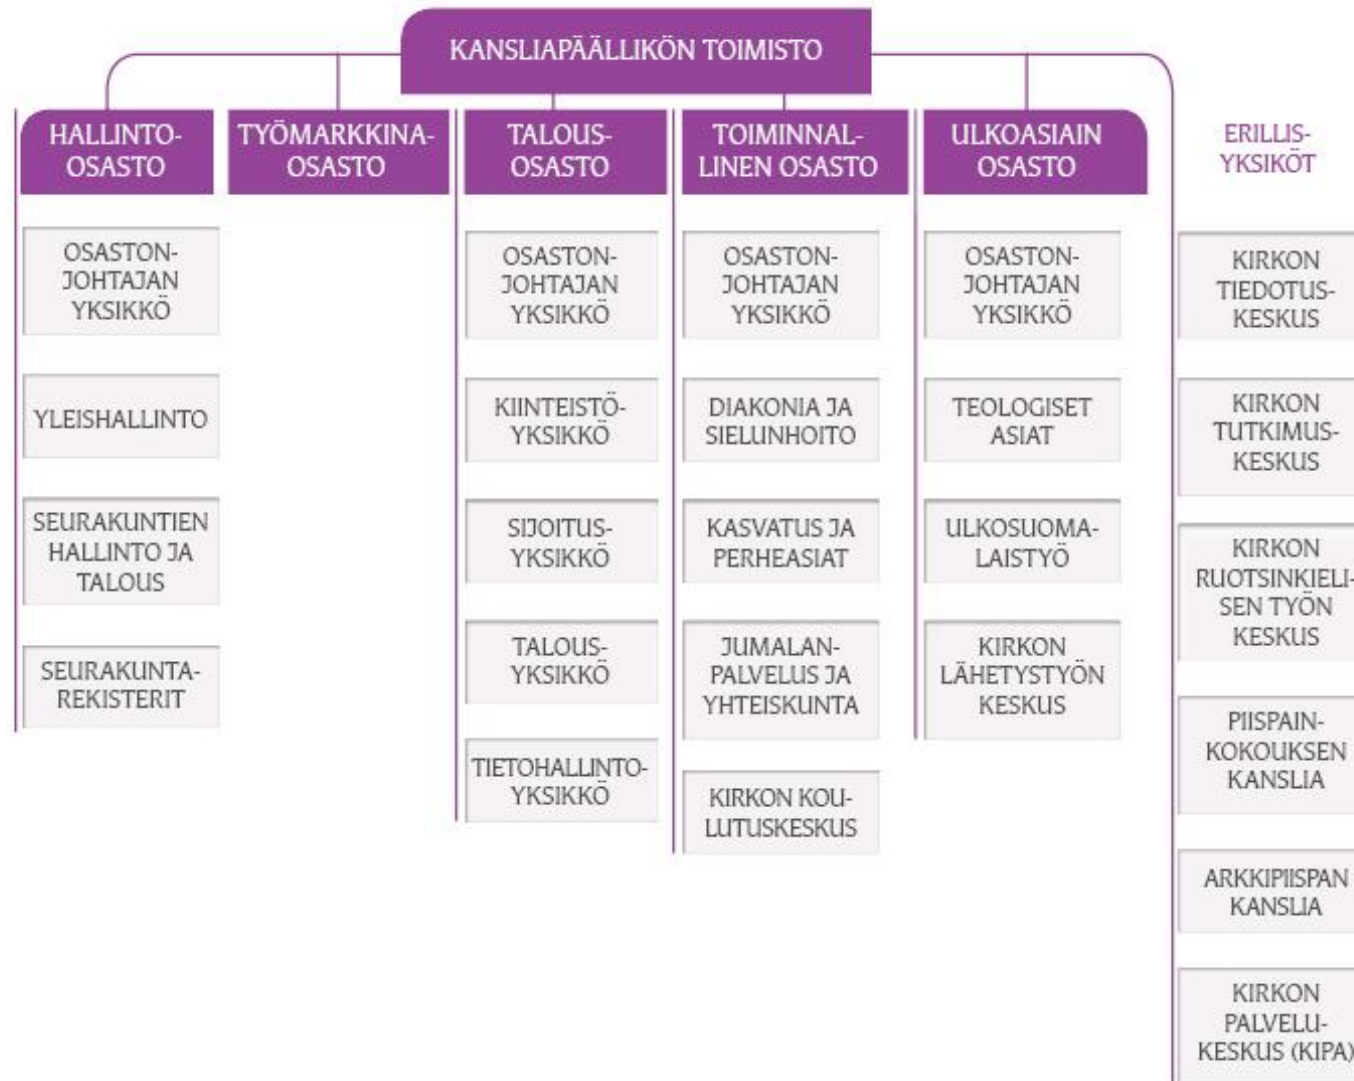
KANSLIAPÄÄLLIKÖN TOIMISTO

HALLINTOOSASTO

OSASTONJOHTAJAN YKSIKKÖ

YLEISHALLINTO

SEURAKUNTIEN HALLINTO JA TALOUS

SEURAKUNTAREKISTERIT

TYÖMARKKINAOSASTO

TALOUSOSASTO

OSASTONJOHTAJAN YKSIKKÖ

KIINTEISTÖYKSIKKÖ

SIJOITUSYKSIKKÖ

TALOUSYKSIKKÖ

TIETOHALLINTOYKSIKKÖ

TOIMINNALLINEN OSASTO

OSASTONJOHTAJAN YKSIKKÖ

DIAKONIA JA SIELUNHOITO

KASVATUS JA PERHEASIAT

JUMALANPALVELUS JA YHTEISKUNTA

KIRKON KOULUTUSKESKUS

ULKOASIAIN OSASTO

OSASTONJOHTAJAN YKSIKKÖ

TEOLOGISET ASIAT

ULKOSUOMALAISTYÖ

KIRKON LÄHETYSTYÖN KESKUS

ERILLISYKSIKÖT

KIRKON TIEDOTUSKESKUS

KIRKON TUTKIMUSKESKUS

KIRKON RUOTSINKIELISEN TYÖN KESKUS

PIISPAINKOKOUKSEN KANSLIA

ARKKIPIISPAN KANSLIA

KIRKON PALVELUKESKUS (KIPA)